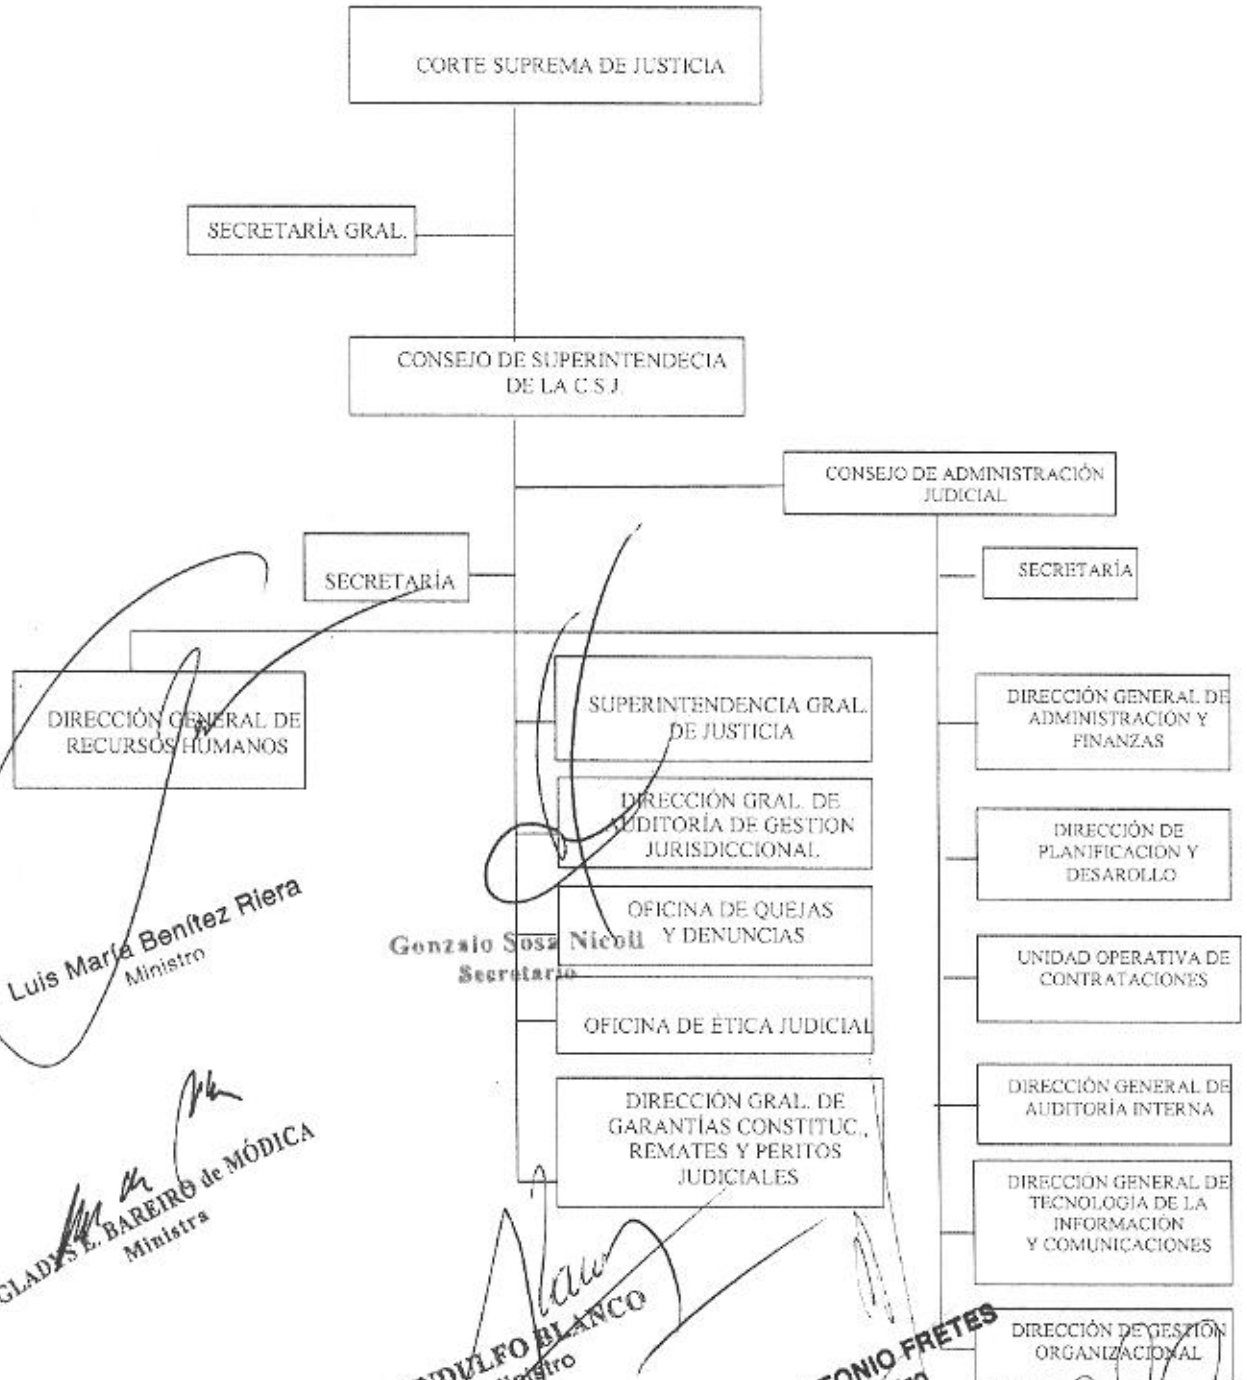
CORTE SUPREMA DE JUSTICIA

SECRETARÍA GRAL.

CONSEJO DE SUPERINTENDECIA DE LA C.S.J.

CONSEJO DE ADMINISTRACIÓN JUDICIAL

SECRETARÍA

SECRETARÍA

DIRECCIÓN GENERAL DE RECURSOS HUMANOS

SUPERINTENDENCIA GRAL. DE JUSTICIA

DIRECCIÓN GRAL. DE AUDITORÍA DE GESTION JURISDICCIONAL

OFICINA DE QUEJAS Y DENUNCIAS

OFICINA DE ÉTICA JUDICIAL

DIRECCIÓN GRAL. DE GARANTÍAS CONSTITUC., REMATES Y PERITOS JUDICIALES

DIRECCIÓN GENERAL DE ADMINISTRACIÓN Y FINANZAS

DIRECCIÓN DE PLANIFICACION Y DESAROLLO

UNIDAD OPERATIVA DE CONTRATACIONES

DIRECCIÓN GENERAL DE AUDITORÍA INTERNA

DIRECCION GENERAL DE TECNOLOGIA DE LA INFORMACION Y COMUNICACIONES

DIRECCIÓN DE GESTIÓN ORGANIZACIONAL

Luis María Benítez Riera
Ministro

Gonzalo Sosa Nicoli
Secretario

GLADYS E. BAREIRO de MÓDICA
Ministra

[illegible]DULFO BLANCO
Ministro

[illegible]TONIO FRETES
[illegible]